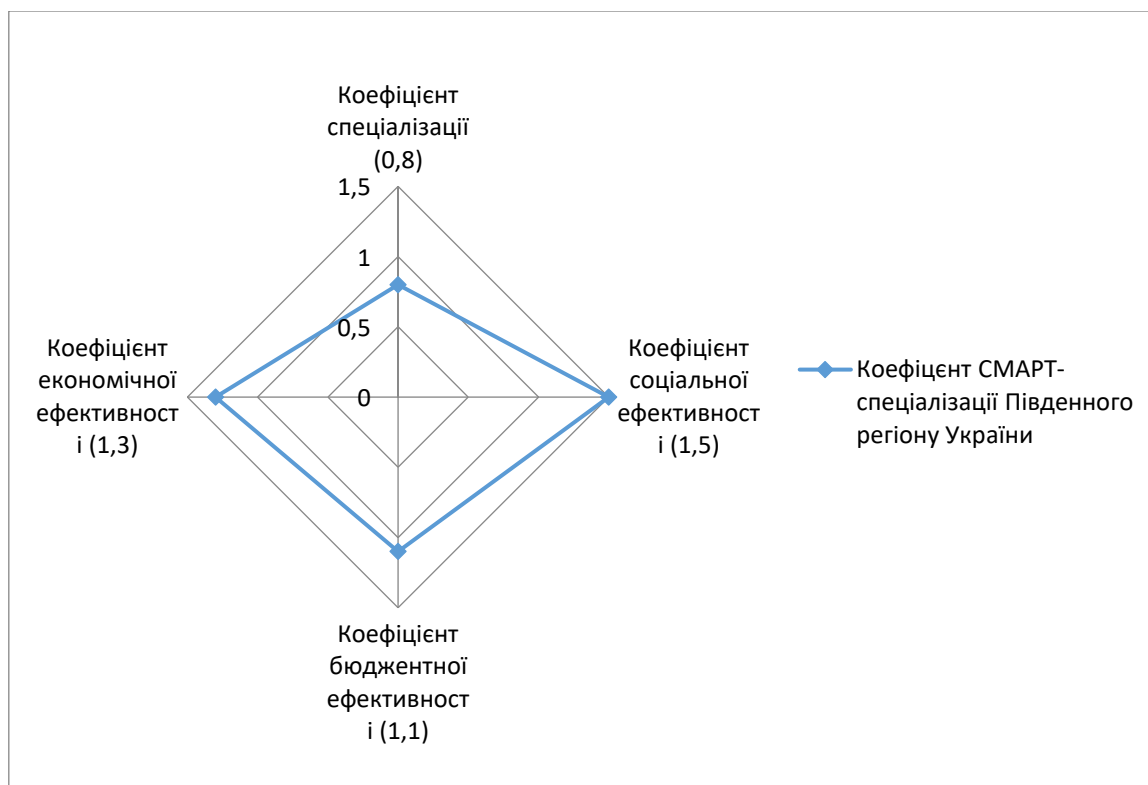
Коефіцієнт спеціалізації (0,8)

1,5

1

0,5

0

Коефіцієнт економічної ефективност і (1,3)

Коефіцієнт соціальної ефективност і (1,5)

Коефіцієнт бюджентної ефективност і (1,1)

Коефіцєнт СМАРТ-спеціалізації Південного регіону України